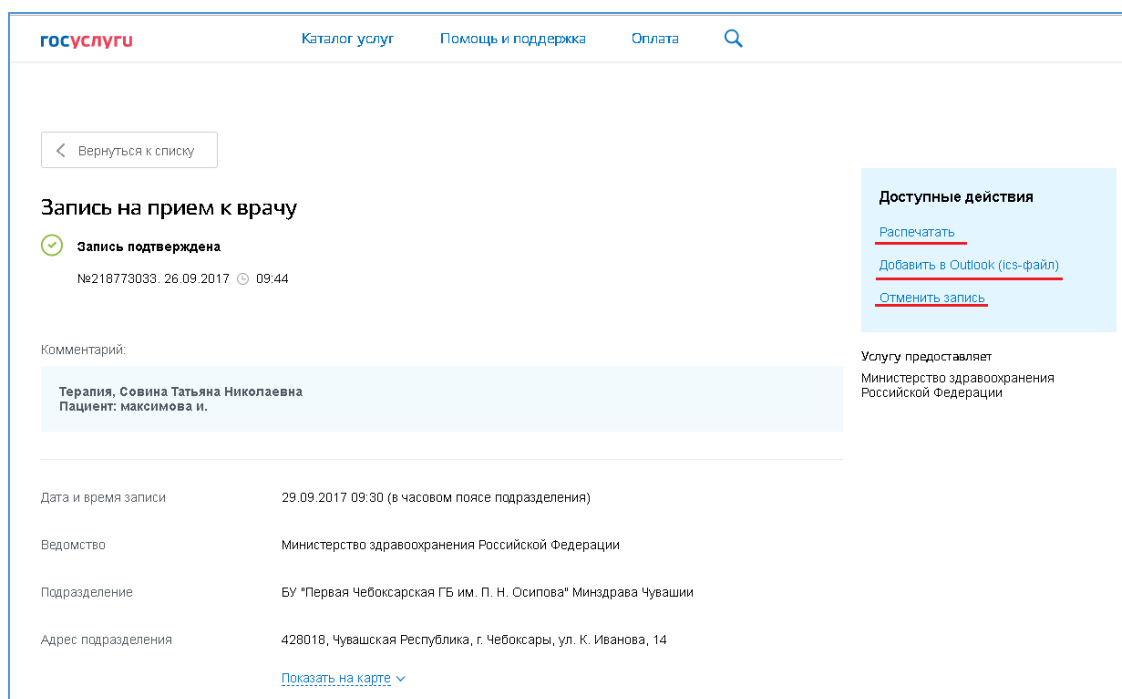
госуслуги

Каталог услуг Помощь и поддержка Оплата

Вернуться к списку

Запись на прием к врачу

Запись подтверждена

№218773033. 26.09.2017 09:44

Доступные действия

Распечатать

Добавить в Outlook (ics-файл)

Отменить запись

Услугу предоставляет

Министерство здравоохранения Российской Федерации

Комментарий:

Терапия, Совина Татьяна Николаевна
Пациент: максимова и.

| | |
|---|---|
| Дата и время записи | 29.09.2017 09:30 (в часовом поясе подразделения) |
| Ведомство | Министерство здравоохранения Российской Федерации |
| Подразделение | БУ "Первая Чебоксарская ГБ им. П. Н. Осипова" Минздрава Чувашии |
| Адрес подразделения | 428018, Чувашская Республика, г. Чебоксары, ул. К. Иванова, 14 |

Показать на карте